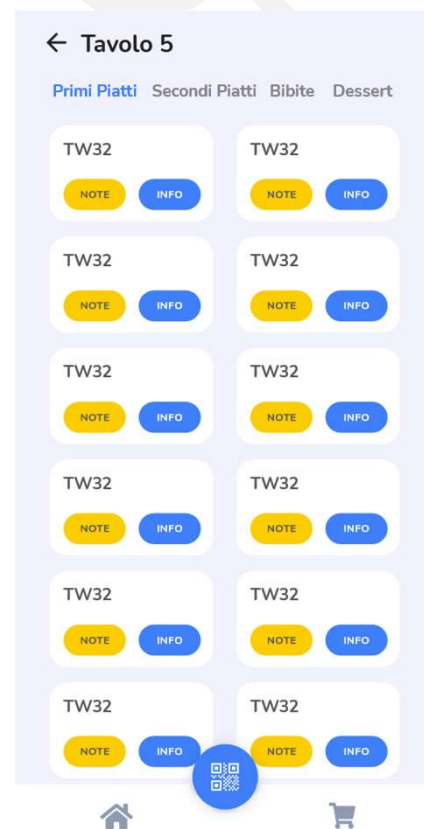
← Tavolo 5

Primi Piatti Secondi Piatti Bibite Dessert

TW32
NOTE INFO

TW32
NOTE INFO

TW32
NOTE INFO

TW32
NOTE INFO

TW32
NOTE INFO

TW32
NOTE INFO

TW32
NOTE INFO

TW32
NOTE INFO

TW32
NOTE INFO

TW32
NOTE INFO

TW32
NOTE INFO

TW32
NOTE INFO